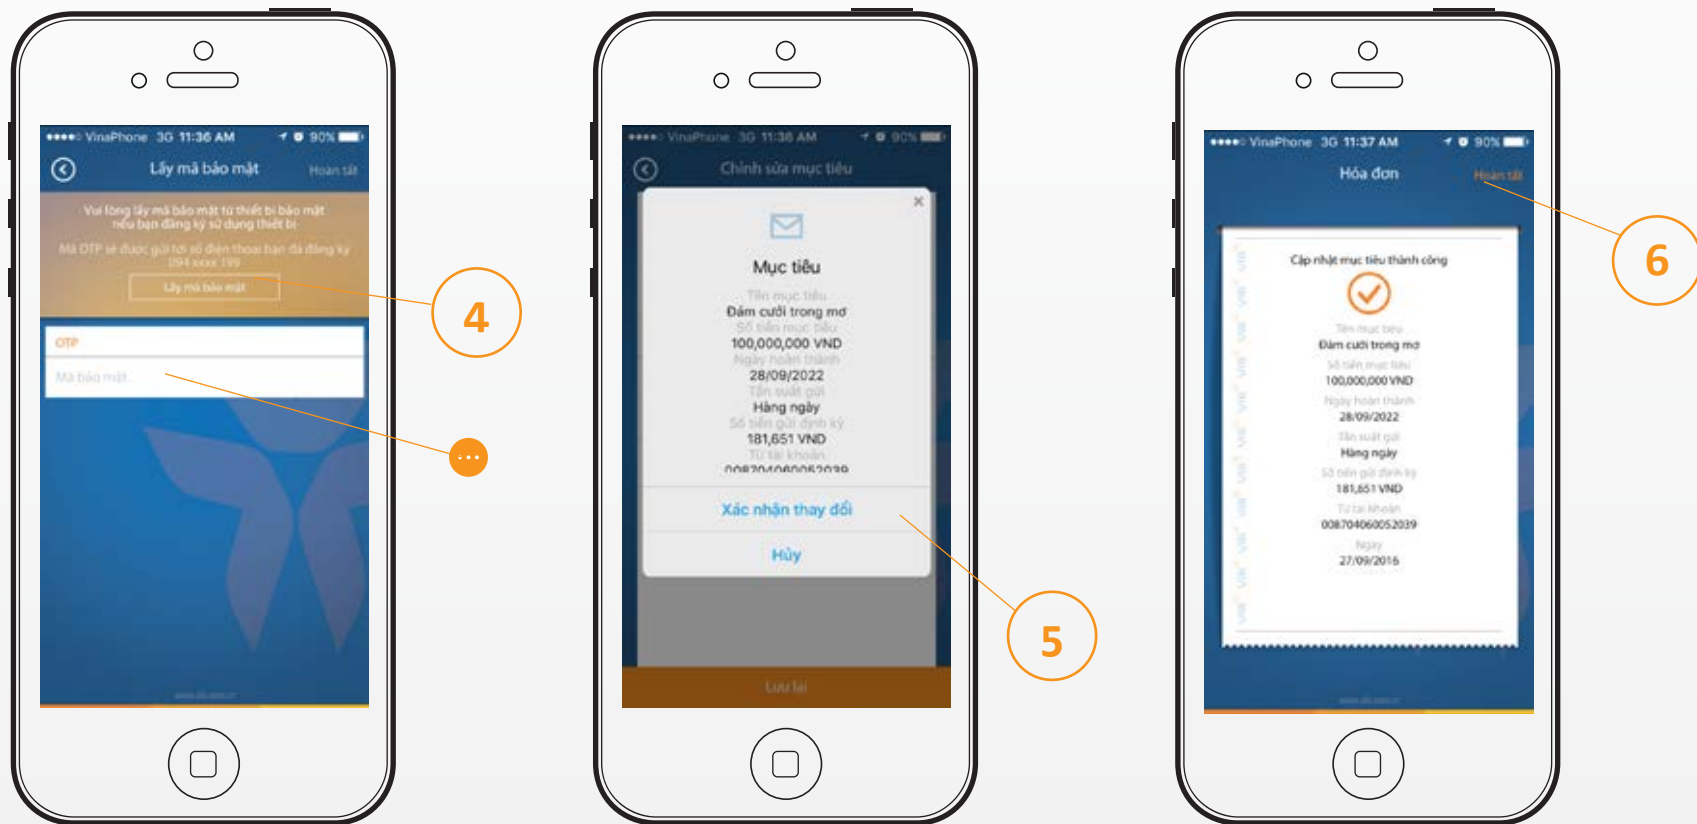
••••○ VinaPhone 3G 11:36 AM 90%

Lấy mã bảo mật

Hoàn tất

Vui lòng lấy mã bảo mật từ thiết bị bảo mật nếu bạn đăng ký sử dụng thiết bị

Mã OTP sẽ được gửi tới số điện thoại bạn đã đăng ký 094 xxxx 199

Lấy mã bảo mật

OTP

Mã bảo mật

4

•••

••••○ VinaPhone 3G 11:38 AM 90%

Chỉnh sửa mục tiêu

×

Mục tiêu

Tên mục tiêu

Đám cưới trong mơ

Số tiền mục tiêu

100,000,000 VND

Ngày hoàn thành

28/09/2022

Tần suất gửi

Hàng ngày

Số tiền gửi định kỳ

181,651 VND

Từ tài khoản

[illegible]

Xác nhận thay đổi

Hủy

Lưu lại

5

••••○ VinaPhone 3G 11:37 AM 90%

Hóa đơn

Hoàn tất

Cập nhật mục tiêu thành công

Tên mục tiêu

Đám cưới trong mơ

Số tiền mục tiêu

100,000,000 VND

Ngày hoàn thành

28/09/2022

Tần suất gửi

Hàng ngày

Số tiền gửi định kỳ

181,651 VND

Từ tài khoản

0087040600052039

Ngày

27/09/2016

6